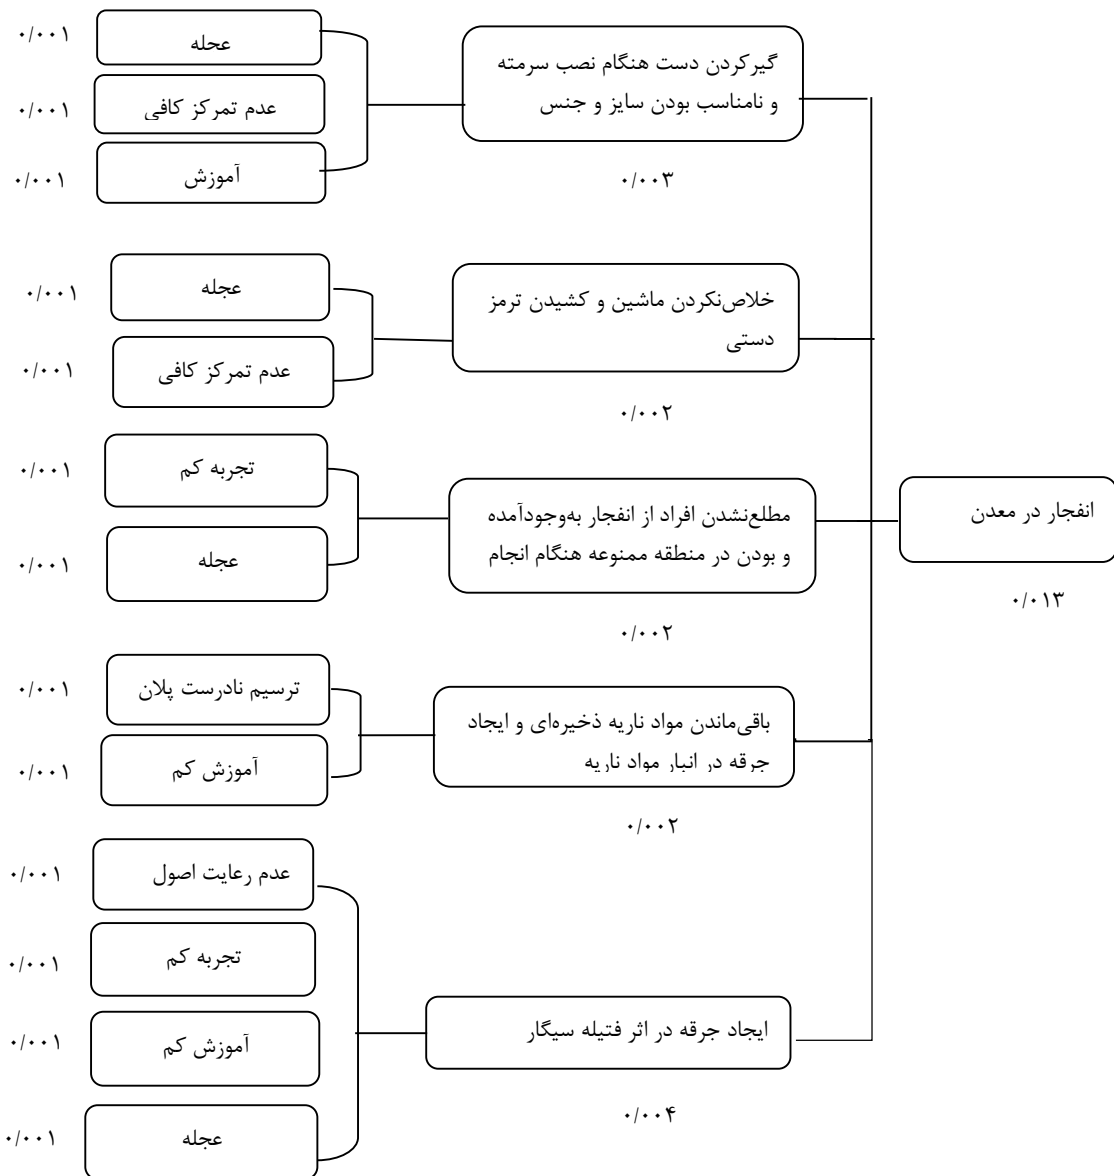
انفجار در معدن

۰/۰۱۳

گیرکردن دست هنگام نصب سرمته و نامناسب بودن سایز و جنس

۰/۰۰۳

عجله ۰/۰۰۱

عدم تمرکز کافی ۰/۰۰۱

آموزش ۰/۰۰۱

خلاص‌نکردن ماشین و کشیدن ترمز دستی

۰/۰۰۲

عجله ۰/۰۰۱

عدم تمرکز کافی ۰/۰۰۱

مطلع‌نشدن افراد از انفجار به‌وجودآمده و بودن در منطقه ممنوعه هنگام انجام

۰/۰۰۲

تجربه کم ۰/۰۰۱

عجله ۰/۰۰۱

باقی‌ماندن مواد ناریه ذخیره‌ای و ایجاد جرقه در انبار مواد ناریه

۰/۰۰۲

ترسیم نادرست پلان ۰/۰۰۱

آموزش کم ۰/۰۰۱

ایجاد جرقه در اثر فتیله سیگار

۰/۰۰۴

عدم رعایت اصول ۰/۰۰۱

تجربه کم ۰/۰۰۱

آموزش کم ۰/۰۰۱

عجله ۰/۰۰۱